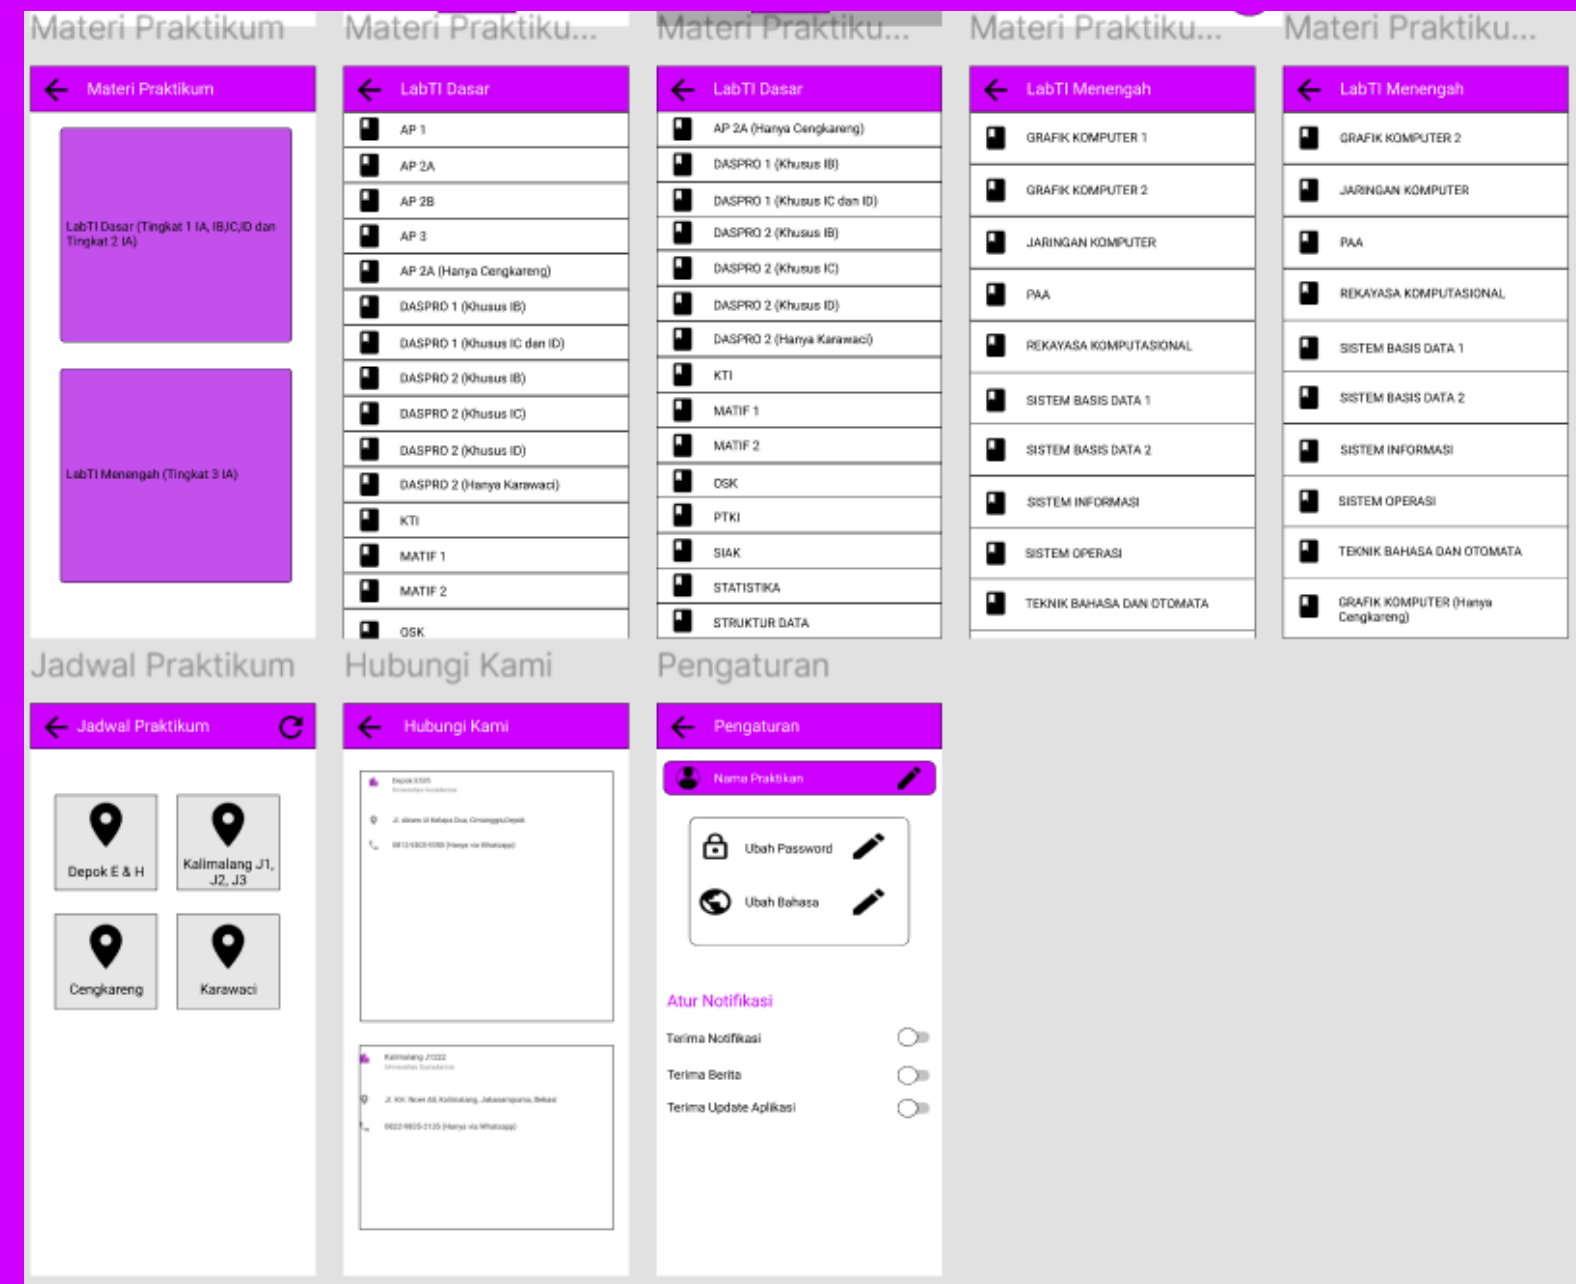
Materi Praktikum

Materi Praktikum

LabTI Dasar (Tingkat 1 IA, IB,IC,ID dan Tingkat 2 IA)

LabTI Menengah (Tingkat 3 IA)

Materi Praktiku...

LabTI Dasar

AP 1
AP 2A
AP 2B
AP 3
AP 2A (Hanya Cengkareng)
DASPRO 1 (Khusus IB)
DASPRO 1 (Khusus IC dan ID)
DASPRO 2 (Khusus IB)
DASPRO 2 (Khusus IC)
DASPRO 2 (Khusus ID)
DASPRO 2 (Hanya Karawaci)
KTI
MATIF 1
MATIF 2
OSK

Materi Praktiku...

LabTI Dasar

AP 2A (Hanya Cengkareng)
DASPRO 1 (Khusus IB)
DASPRO 1 (Khusus IC dan ID)
DASPRO 2 (Khusus IB)
DASPRO 2 (Khusus IC)
DASPRO 2 (Khusus ID)
DASPRO 2 (Hanya Karawaci)
KTI
MATIF 1
MATIF 2
OSK
PTKI
SIAK
STATISTIKA
STRUKTUR DATA

Materi Praktiku...

LabTI Menengah

GRAFIK KOMPUTER 1
GRAFIK KOMPUTER 2
JARINGAN KOMPUTER
PAA
REKAYASA KOMPUTASIONAL
SISTEM BASIS DATA 1
SISTEM BASIS DATA 2
SISTEM INFORMASI
SISTEM OPERASI
TEKNIK BAHASA DAN OTOMATA

Materi Praktiku...

LabTI Menengah

GRAFIK KOMPUTER 2
JARINGAN KOMPUTER
PAA
REKAYASA KOMPUTASIONAL
SISTEM BASIS DATA 1
SISTEM BASIS DATA 2
SISTEM INFORMASI
SISTEM OPERASI
TEKNIK BAHASA DAN OTOMATA
GRAFIK KOMPUTER (Hanya Cengkareng)

Jadwal Praktikum

Jadwal Praktikum

Depok E & H
Kalimalang J1, J2, J3
Cengkareng
Karawaci

Hubungi Kami

Hubungi Kami

Depok E105
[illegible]
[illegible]
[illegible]

Kalimalang J1222
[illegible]
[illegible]
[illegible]

Pengaturan

Pengaturan

Nama Praktikan

Ubah Password
Ubah Bahasa

Atur Notifikasi
Terima Notifikasi
Terima Berita
Terima Update Aplikasi